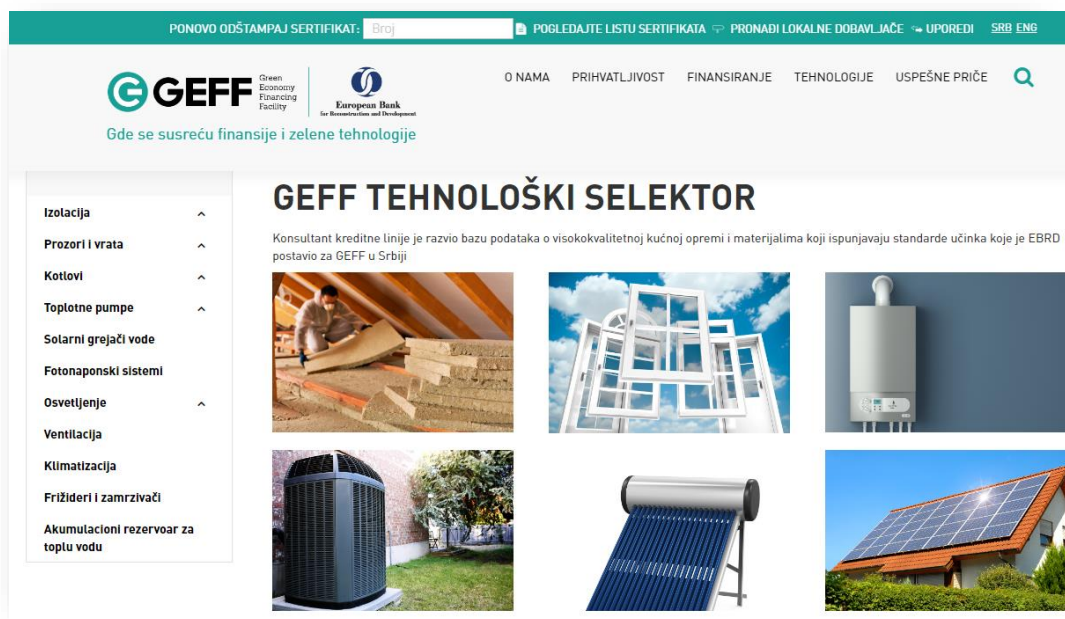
PONOVO ODŠTAMPAJ SERTIFIKAT: Broj POGLEDAJTE LISTU SERTIFIKATA PRONAĐI LOKALNE DOBAVLJAČE UPOREDI SRB ENG

GEFF Green Economy Financing Facility European Bank for Reconstruction and Development

Gde se susreću finansije i zelene tehnologije

O NAMA PRIHVATLJIVOST FINANSIRANJE TEHNOLOGIJE USPEŠNE PRIČE

Izolacija
Prozori i vrata
Kotlovi
Toplotne pumpe
Solarni grejači vode
Fotonaponski sistemi
Osvetljenje
Ventilacija
Klimatizacija
Frižideri i zamrzivači
Akumulacioni rezervoar za toplu vodu

GEFF TEHNOLOŠKI SELEKTOR

Konsultant kreditne linije je razvio bazu podataka o visokokvalitetnoj kućnoj opremi i materijalima koji ispunjavaju standarde učinka koje je EBRD postavio za GEFF u Srbiji